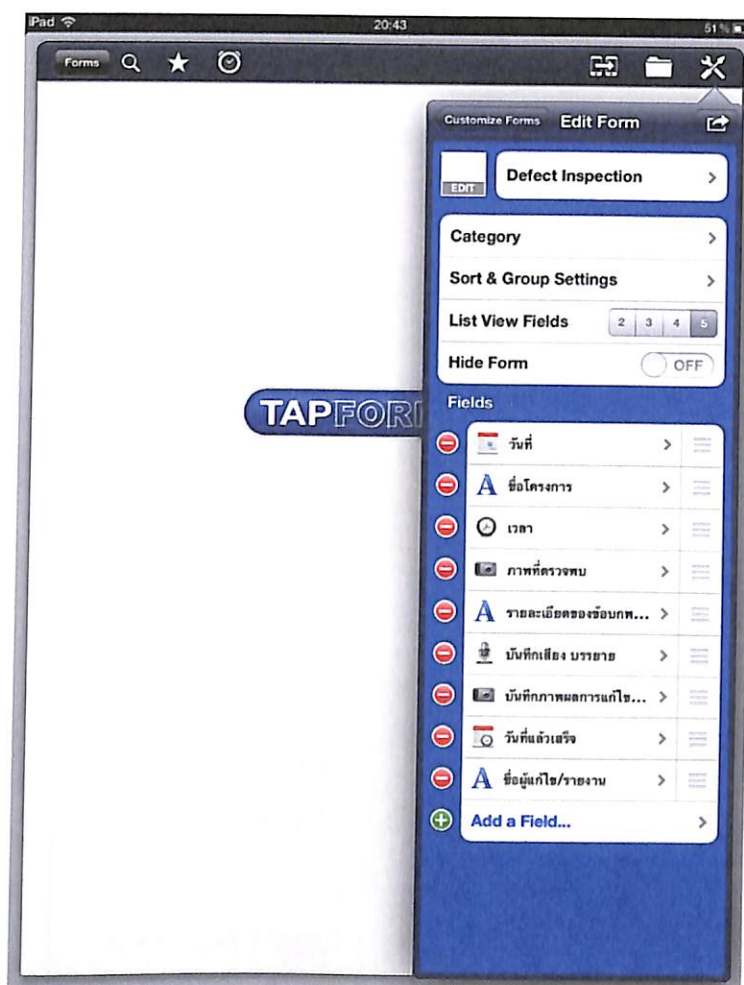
iPad 20:43 51%

Forms

Customize Forms Edit Form

EDIT

Defect Inspection

Category

Sort & Group Settings

List View Fields 2 3 4 5

Hide Form OFF

TAPFORI

Fields

วันที่

ชื่อโครงการ

เวลา

ภาพที่ตรวจพบ

รายละเอียดของข้อบกพ...

บันทึกเสียง บรรยาย

บันทึกภาพผลการแก้ไข...

วันที่แล้วเสร็จ

ชื่อผู้แก้ไข/รายงาน

Add a Field...